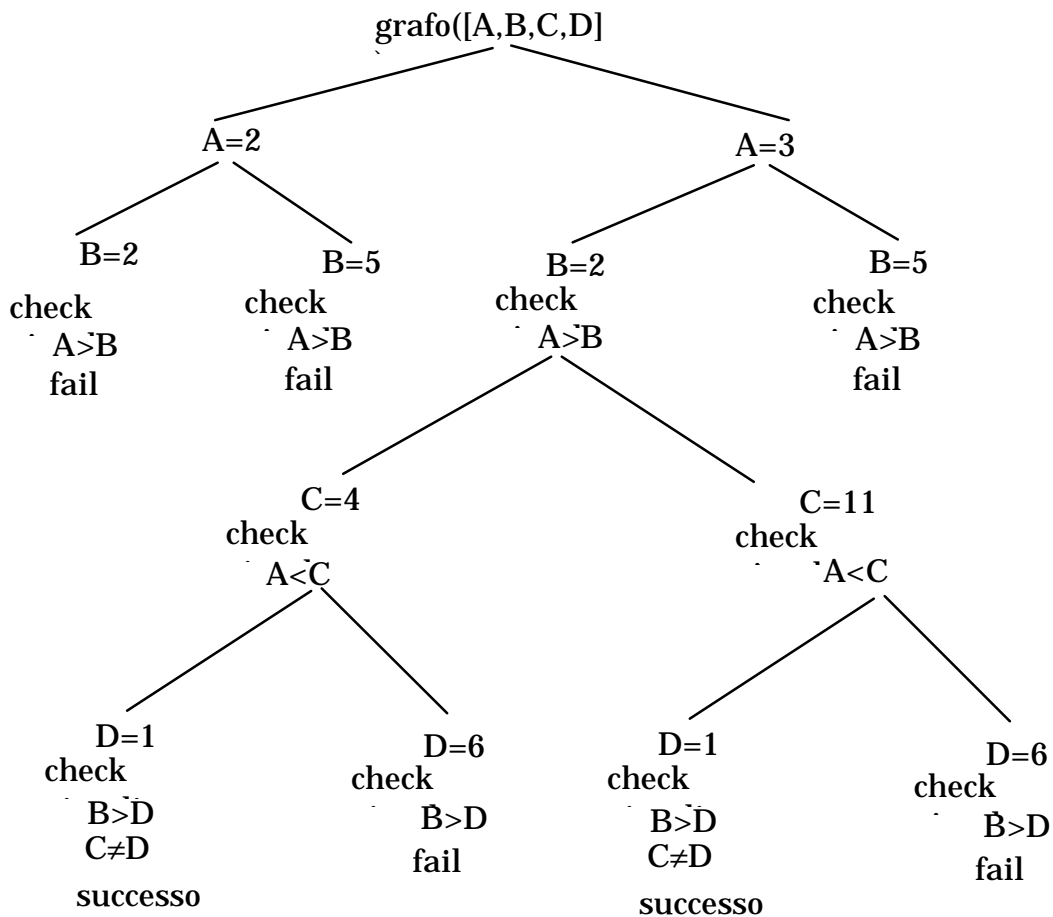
grafo([A,B,C,D]

A=2

A=3

B=2
check
A>B
fail

B=5
check
A>B
fail

B=2
check
A>B

B=5
check
A>B
fail

C=4
check
A<C

C=11
check
A<C

D=1
check
B>D
C≠D
successo

D=6
check
B>D
fail

D=1
check
B>D
C≠D
successo

D=6
check
B>D
fail